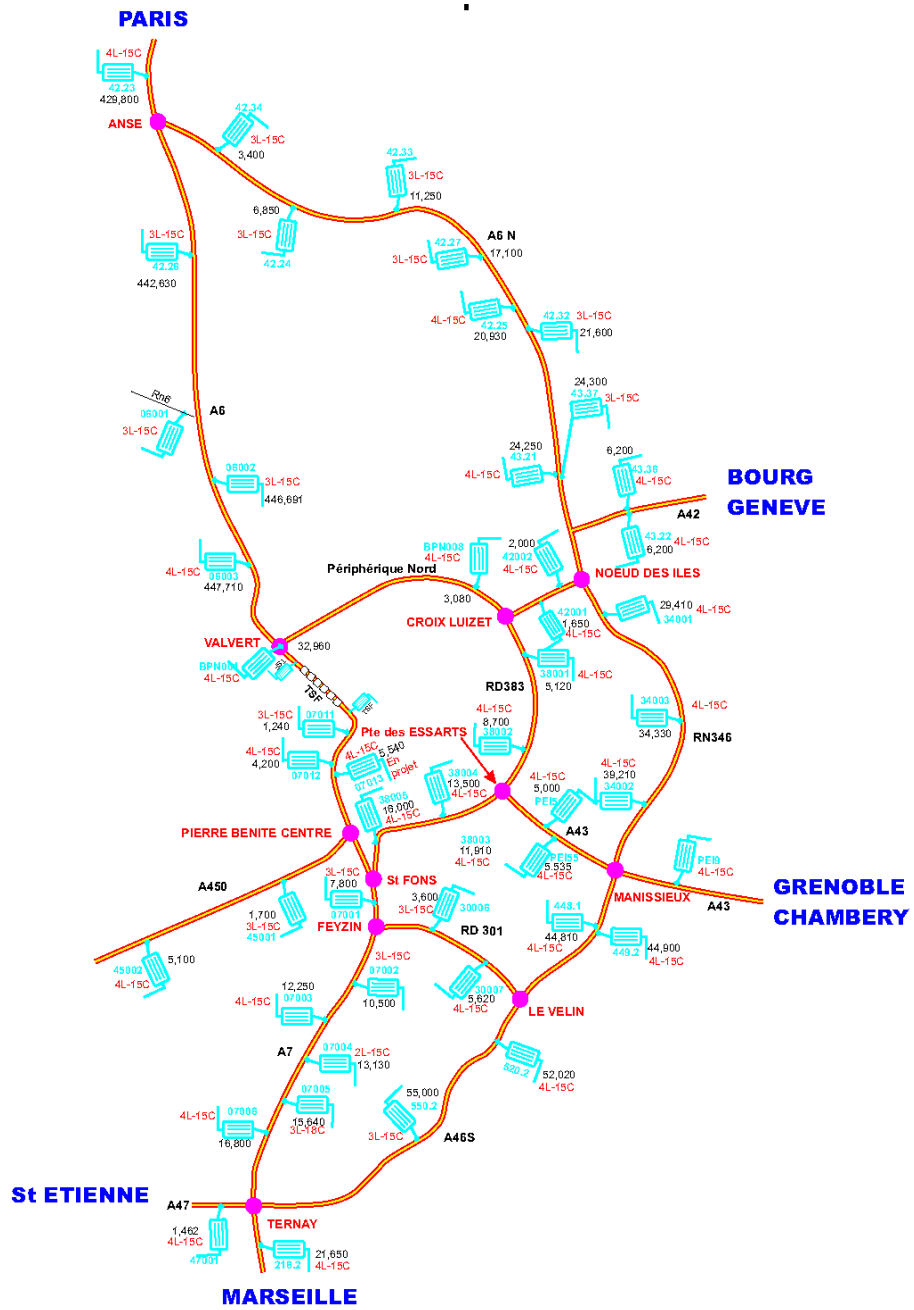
PARIS

4L-15C
42.23
429,800

ANSE

42.34
3L-15C
3,400

42.33
3L-15C
11,250

6,850
3L-15C
42.24

3L-15C
42.26
442,630

A6 N
42.27
3L-15C
17,100

4L-15C
42.25
20,930

42.32
3L-15C
21,600

24,300
43.37
3L-15C

RN6
06001
3L-15C

A6

24,250
43.21
4L-15C

6,200
43.38
4L-15C

06002
3L-15C
446,691

BOURG
GENEVE

A42

BPN008
4L-15C

2,000
42002
4L-15C

43.22
4L-15C
6,200

4L-15C
38003
447,710

Périphérique Nord

3,080

NOEUD DES ILES

CROIX LUIZET

42001
1,650
4L-15C

29,410
34001
4L-15C

VALVERT
32,960

BPN00
4L-15C

TSF

38001
5,120
4L-15C

RD383

34003
4L-15C
34,330

RN346

3L-15C
1,240
07011

Pte des ESSARTS

4L-15C
8,700
38002

4L-15C
4,200
07012

4L-15C
5,540
07013
En projet

38004
13,500
4L-15C

4L-15C
5,000
PEI

4L-15C
39,210
34002

38005
16,000
4L-15C

PIERRE BENITE CENTRE

38003
11,910
4L-15C

A43

PEI55
5,535
4L-15C

PEI9
4L-15C

3L-15C
7,800
07001

St FONS

A450

1,700
3L-15C
45001

FEYZIN

3,600
3L-15C
30006

RD 301

MANISSIEUX

GRENOBLE
CHAMBERY

A43

448.1
44,810
4L-15C

449.2
44,900
4L-15C

45002
4L-15C
5,100

3L-15C
07002
10,500

12,250
4L-15C
07003

30007
5,620
4L-15C

LE VELIN

A7

07004
2L-15C
13,130

520.2
52,020
4L-15C

07005
15,640
3L-15C

55,000
550.2
3L-15C

4L-15C
07006
16,800

A46S

St ETIENNE

A47

1,462
4L-15C
47001

TERNAY

218.2
21,650
4L-15C

MARSEILLE